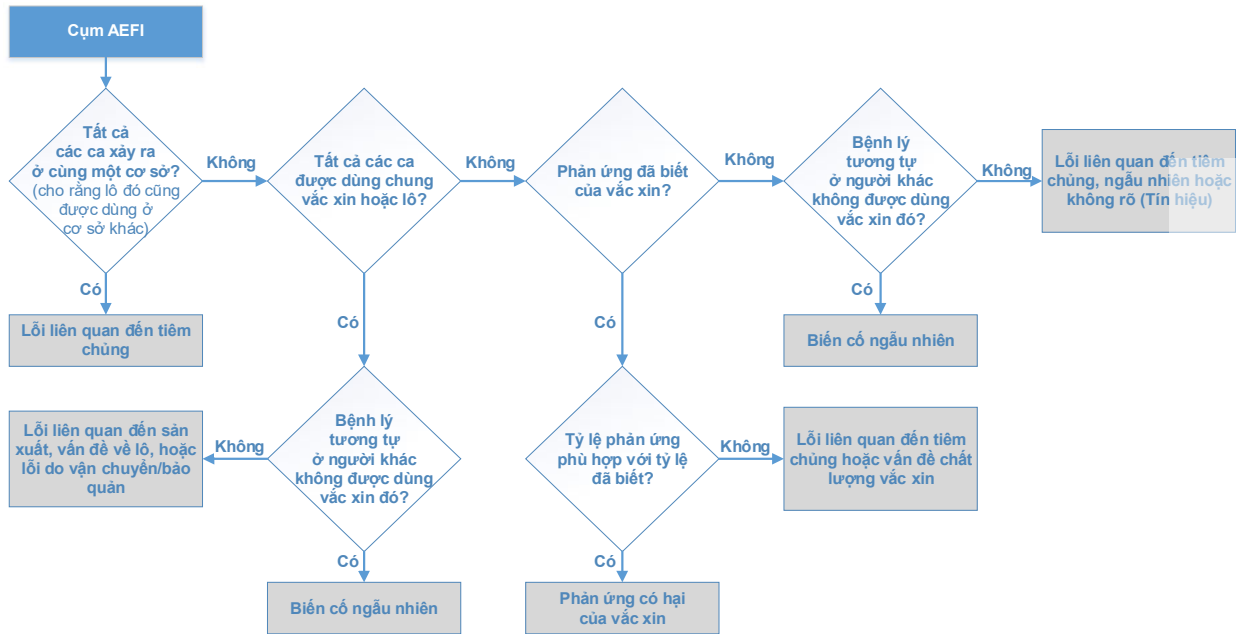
Cụm AEFI

Tất cả các ca xảy ra ở cùng một cơ sở? (cho rằng lô đó cũng được dùng ở cơ sở khác)

Không

Tất cả các ca được dùng chung vắc xin hoặc lô?

Không

Phản ứng đã biết của vắc xin?

Không

Bệnh lý tương tự ở người khác không được dùng vắc xin đó?

Không

Lỗi liên quan đến tiêm chủng, ngẫu nhiên hoặc không rõ (Tín hiệu)

Có

Lỗi liên quan đến tiêm chủng

Có

Có

Có

Biến cố ngẫu nhiên

Lỗi liên quan đến sản xuất, vấn đề về lô, hoặc lỗi do vận chuyển/bảo quản

Không

Bệnh lý tương tự ở người khác không được dùng vắc xin đó?

Tỷ lệ phản ứng phù hợp với tỷ lệ đã biết?

Không

Lỗi liên quan đến tiêm chủng hoặc vấn đề chất lượng vắc xin

Có

Có

Biến cố ngẫu nhiên

Phản ứng có hại của vắc xin